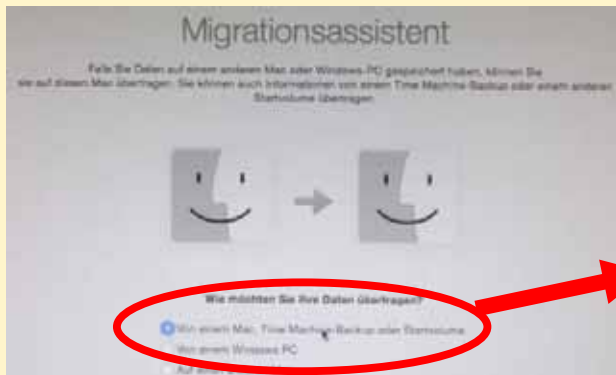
Migrationsassistent

Falls Sie Daten auf einem anderen Mac oder Windows-PC gespeichert haben, können Sie sie auf diesen Mac übertragen. Sie können auch Informationen von einem Time Machine-Backup oder einem anderen Startvolume übertragen.

Wie möchten Sie Ihre Daten übertragen?

Von einem Mac, Time Machine-Backup oder Startvolume

Von einem Windows-PC

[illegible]